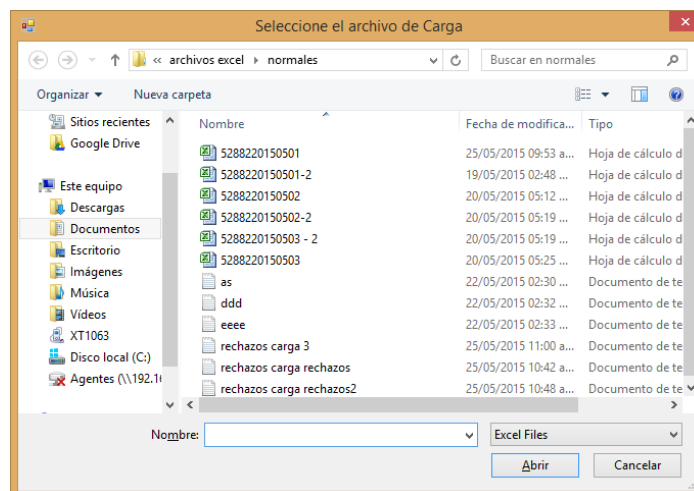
Seleccione el archivo de Carga

« archivos excel › normales

Buscar en normales

Organizar ▾ Nueva carpeta

Sitios recientes
Google Drive
Este equipo
Descargas
Documentos
Escritorio
Imágenes
Música
Vídeos
XT1063
Disco local (C:)
Agentes (\\192.1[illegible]

| Nombre | Fecha de modifica... | Tipo |
|---|---|---|
| 5288220150501 | 25/05/2015 09:53 a... | Hoja de cálculo d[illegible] |
| 5288220150501-2 | 19/05/2015 02:48 ... | Hoja de cálculo d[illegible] |
| 5288220150502 | 20/05/2015 05:12 ... | Hoja de cálculo d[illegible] |
| 5288220150502-2 | 20/05/2015 05:19 ... | Hoja de cálculo d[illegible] |
| 5288220150503 - 2 | 20/05/2015 05:19 ... | Hoja de cálculo d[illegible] |
| 5288220150503 | 20/05/2015 05:25 ... | Hoja de cálculo d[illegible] |
| as | 22/05/2015 02:30 ... | Documento de te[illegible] |
| ddd | 22/05/2015 02:32 ... | Documento de te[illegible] |
| eeee | 22/05/2015 02:33 ... | Documento de te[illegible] |
| rechazos carga 3 | 25/05/2015 11:00 a... | Documento de te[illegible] |
| rechazos carga rechazos | 25/05/2015 10:42 a... | Documento de te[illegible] |
| rechazos carga rechazos2 | 25/05/2015 10:48 a... | Documento de te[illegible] |

Nombre:

Excel Files

Abrir

Cancelar